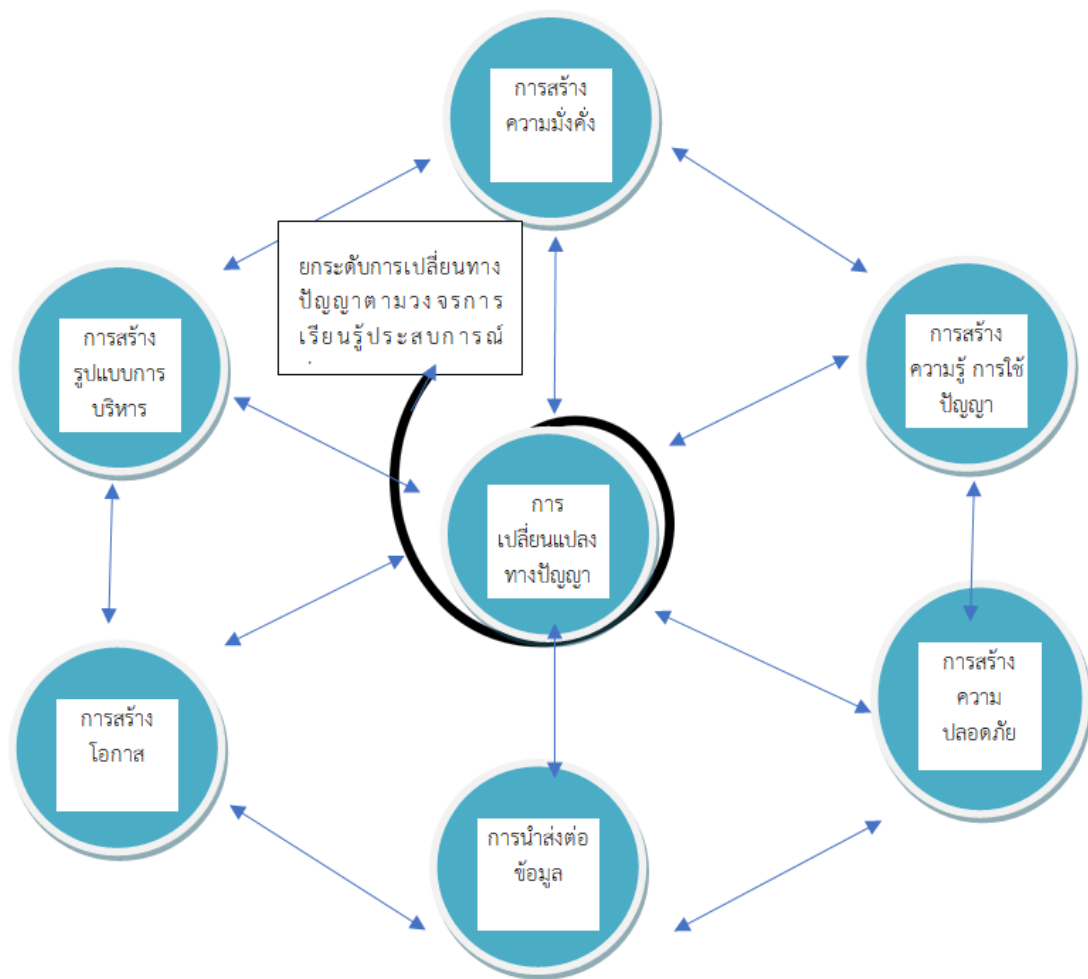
การสร้าง ความมั่งคั่ง

ยกระดับการเปลี่ยนทางปัญญาตามวงจรการเรียนรู้ประสบการณ์

การสร้าง รูปแบบการบริหาร

การสร้าง ความรู้ การใช้ปัญญา

การ เปลี่ยนแปลง ทางปัญญา

การสร้าง โอกาส

การสร้าง ความ ปลอดภัย

การนำส่งต่อ ข้อมูล